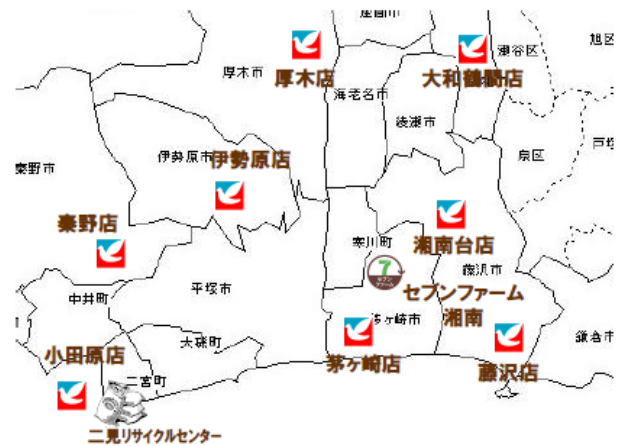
座間市
瀬谷区
旭区
厚木市
厚木店
大和鶴間店
海老名市
綾瀬市
戸塚
泉区
伊勢原市
伊勢原店
秦野市
秦野店
寒川町
湘南台店
藤沢市
セブンファーム
湘南
中井町
平塚市
茅ヶ崎市
鎌倉市
小田原店
大磯町
茅ヶ崎店
藤沢店
二宮町
二見リサイクルセンター